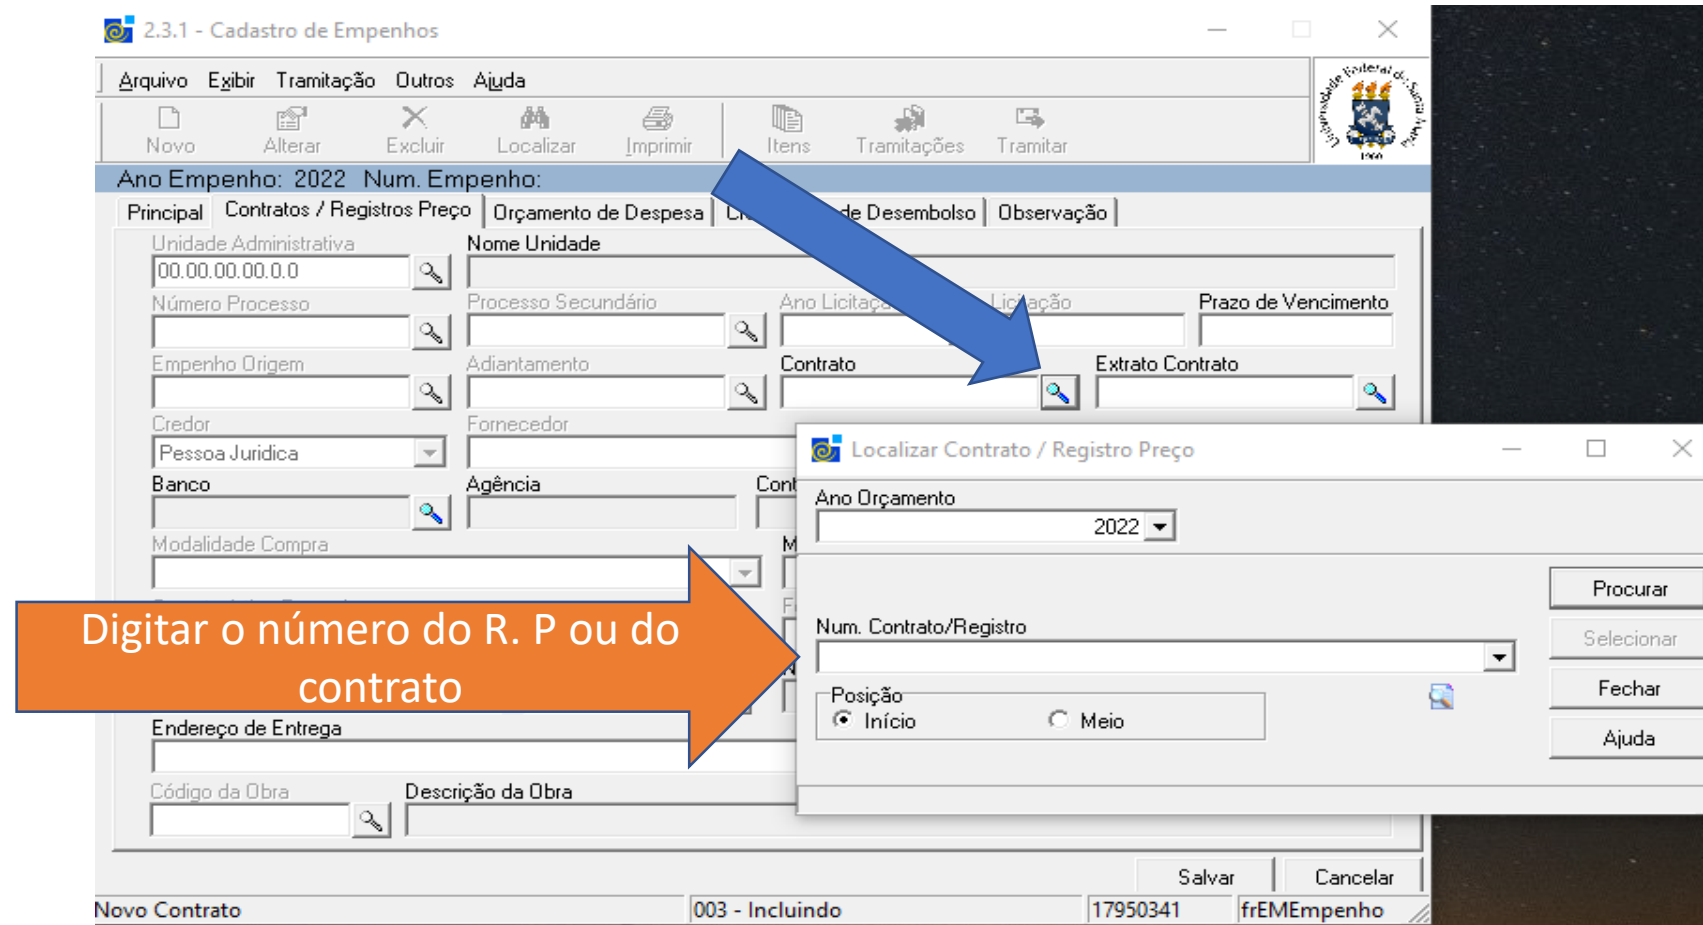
2.3.1 - Cadastro de Empenhos

Arquivo Exibir Tramitação Outros Ajuda

Novo Alterar Excluir Localizar Imprimir Itens Tramitações Tramitar

Ano Empenho: 2022 Num. Empenho:

Principal | Contratos / Registros Preço | Orçamento de Despesa | Cr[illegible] de Desembolso | Observação

Unidade Administrativa
00.00.00.00.0.0
Nome Unidade

Número Processo
Processo Secundário
Ano Licitaç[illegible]
Lic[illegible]ação
Prazo de Vencimento

Empenho Origem
Adiantamento
Contrato
Extrato Contrato

Credor
Pessoa Juridica
Fornecedor

Banco
Agência
Cont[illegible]

Modalidade Compra
M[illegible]

F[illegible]

Digitar o número do R. P ou do contrato

Endereço de Entrega

Código da Obra
Descrição da Obra

Localizar Contrato / Registro Preço

Ano Orçamento
2022

Procurar
Selecionar
Fechar
Ajuda

Num. Contrato/Registro

Posição
Início
Meio

Salvar
Cancelar

Novo Contrato
003 - Incluindo
17950341
frEMEmpenho